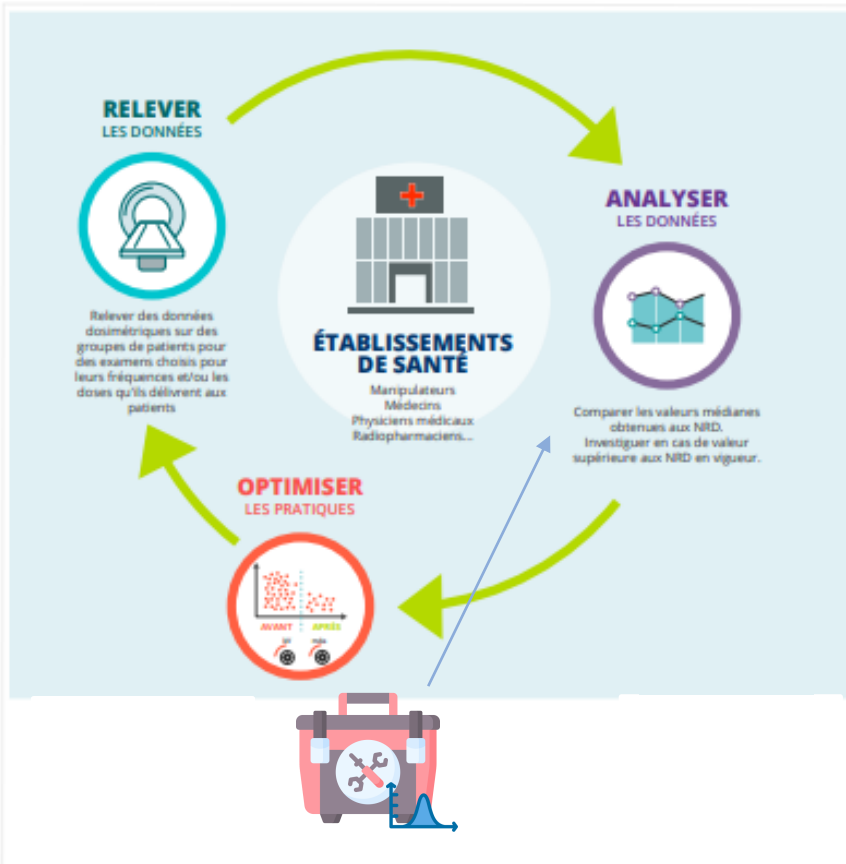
RELEVER
LES DONNÉES

Relever des données dosimétriques sur des groupes de patients pour des examens choisis pour leurs fréquences et/ou les doses qu'ils délivrent aux patients

ÉTABLISSEMENTS DE SANTÉ
Manipulateurs
Médecins
Physiciens médicaux
Radiopharmaciens...

ANALYSER
LES DONNÉES

Comparer les valeurs médianes obtenues aux NRD.
Investiguer en cas de valeur supérieure aux NRD en vigueur.

OPTIMISER
LES PRATIQUES

AVANT
APRÈS